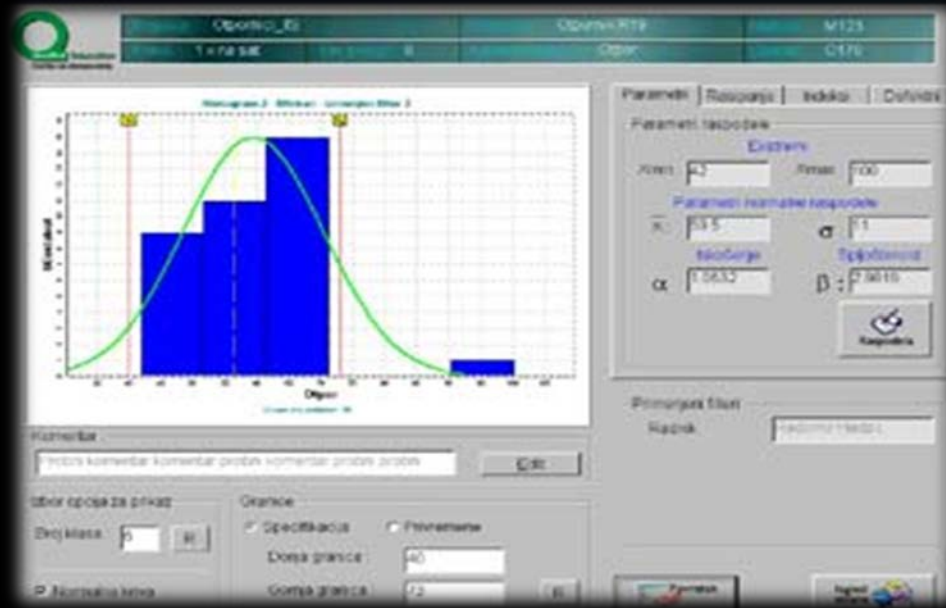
Otpornici_IS
Otpornik R79
M123
1 x na sat
8
Otpor
C170

Histogram 2 · Efikasan · Izmjerjeno Mikro 3
Otpor

Parametri
Raspored
Indeksi
Definicija

Parametri raspodjele
Ekstremi
Xmin
42
Xmax
100
Parametri normalne raspodjele
$\bar{X}$
53.5
$\sigma$
11
Iskošenje
Spljoštenost
$\alpha$
1.0832
$\beta$
2.9810
Raspodela

Primjerjena frium
Radnik

Komentar
Probni komentar komentar probni komentar probni probni
Edit

Izbor opcija za prikaz
Broj klasa
6

Granice
Specifikacija
Proračunske
Donja granica
40
Gornja granica
72

Normalna kriva